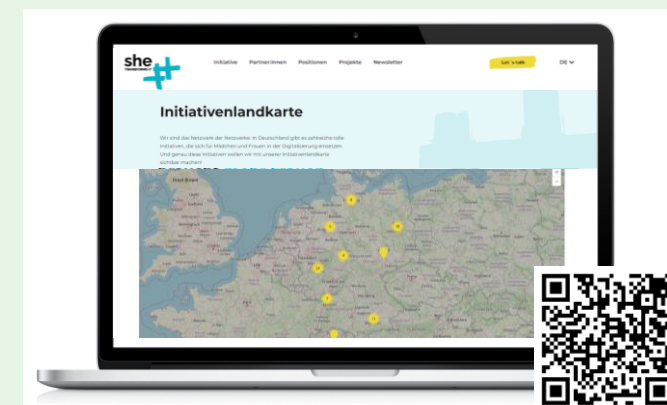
she

Initiative Partnerinnen Positionen Projekte Newsletter

Let´s talk

DE

Initiativenlandkarte

Wir sind das Netzwerk der Netzwerke: In Deutschland gibt es zahlreiche tolle Initiativen, die sich für Mädchen und Frauen in der Digitalisierung einsetzen. Und genau diese Initiativen wollen wir mit unserer Initiativenlandkarte sichtbar machen!